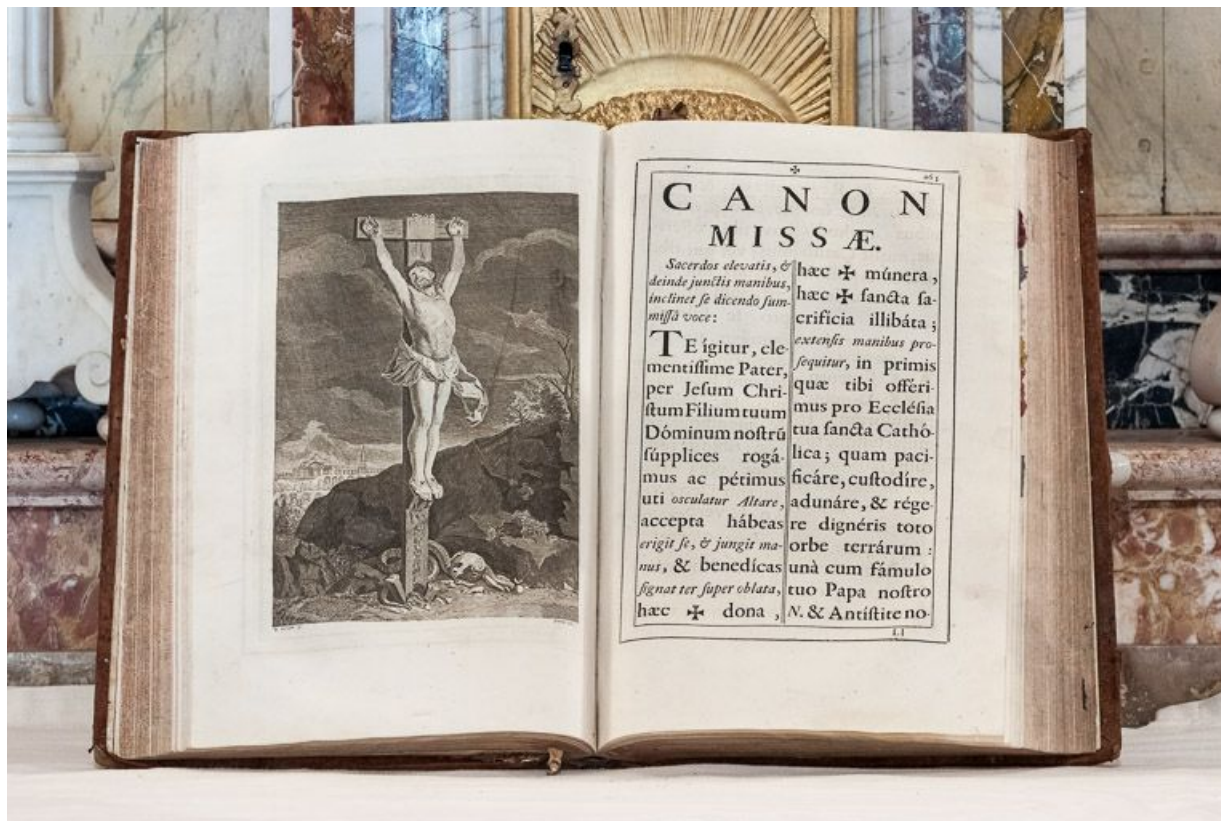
✠ 263

CANON MISSÆ.

*Sacerdos elevatis, & deinde junctis manibus, inclinet se dicendo summissâ voce:*

TE ígitur, clementissime Pater, per Jesum Christum Filium tuum Dóminum nostrũ súpplices rogámus ac pétimus uti *osculatur Altare,* accepta hábeas *erigit se, & jungit manus,* & benedícas *signat ter super oblata,* hæc ✠ dona, hæc ✠ múnera, hæc ✠ sancta sacrificia illibáta; *extensis manibus prosequitur,* in primis quæ tibi offérimus pro Ecclésia tua sancta Cathólica; quam pacificáre, custodíre, adunáre, & régere dignéris toto orbe terrárum: unà cum fámulo tuo Papa nostro *N.* & Antístite no-

Ll